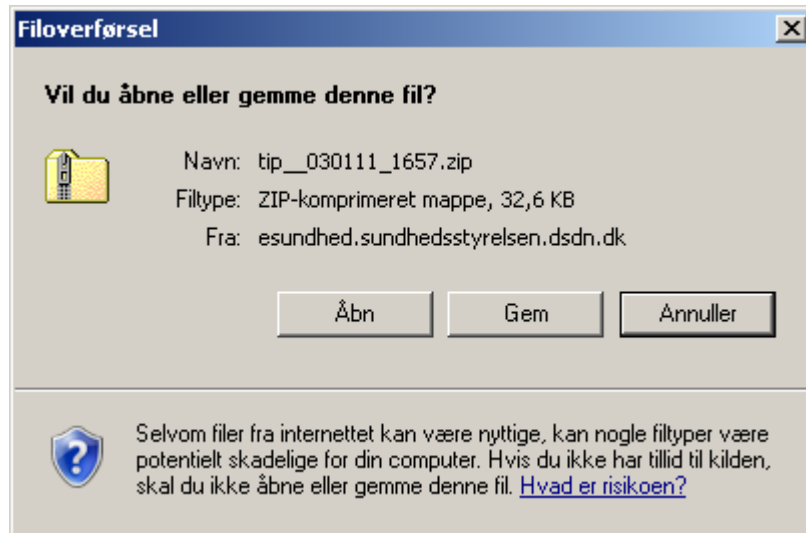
Filoverførsel

X

Vil du åbne eller gemme denne fil?

Navn: tip__030111_1657.zip

Filtype: ZIP-komprimeret mappe, 32,6 KB

Fra: esundhed.sundhedsstyrelsen.dsdn.dk

Åbn

Gem

Annuller

Selvom filer fra internettet kan være nyttige, kan nogle filtyper være potentielt skadelige for din computer. Hvis du ikke har tillid til kilden, skal du ikke åbne eller gemme denne fil. Hvad er risikoen?